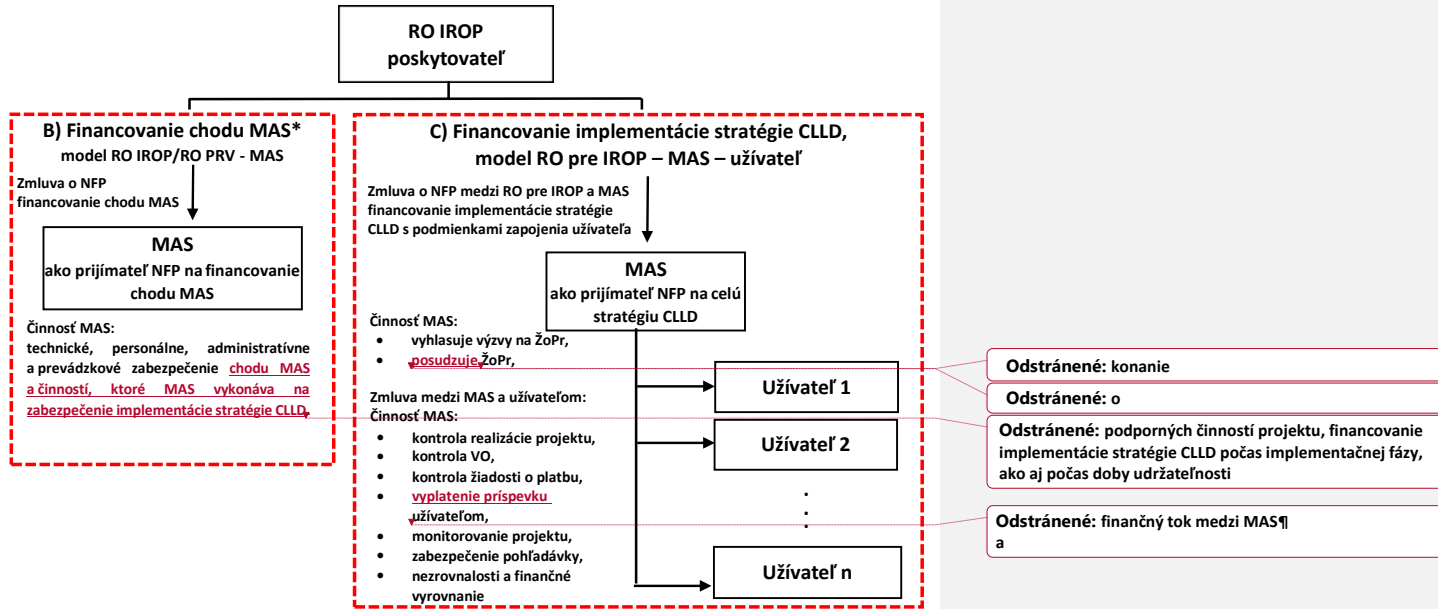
RO IROP
poskytovateľ

B) Financovanie chodu MAS*
model RO IROP/RO PRV - MAS

Zmluva o NFP
financovanie chodu MAS

MAS
ako prijímateľ NFP na financovanie chodu MAS

Činnosť MAS:
technické, personálne, administratívne a prevádzkové zabezpečenie chodu MAS a činností, ktoré MAS vykonáva na zabezpečenie implementácie stratégie CLLD

C) Financovanie implementácie stratégie CLLD,
model RO pre IROP – MAS – užívateľ

Zmluva o NFP medzi RO pre IROP a MAS financovanie implementácie stratégie CLLD s podmienkami zapojenia užívateľa

MAS
ako prijímateľ NFP na celú stratégiu CLLD

Činnosť MAS:
• vyhlasuje výzvy na ŽoPr,
• posudzuje ŽoPr,

Zmluva medzi MAS a užívateľom:
Činnosť MAS:
• kontrola realizácie projektu,
• kontrola VO,
• kontrola žiadosti o platbu,
• vyplatenie príspevku užívateľom,
• monitorovanie projektu,
• zabezpečenie pohľadávky,
• nezrovnalosti a finančné vyrovnanie

Užívateľ 1
Užívateľ 2
.
.
.
Užívateľ n

Odstránené: konanie
Odstránené: o
Odstránené: podporných činností projektu, financovanie implementácie stratégie CLLD počas implementačnej fázy, ako aj počas doby udržateľnosti
Odstránené: finančný tok medzi MAS¶
a